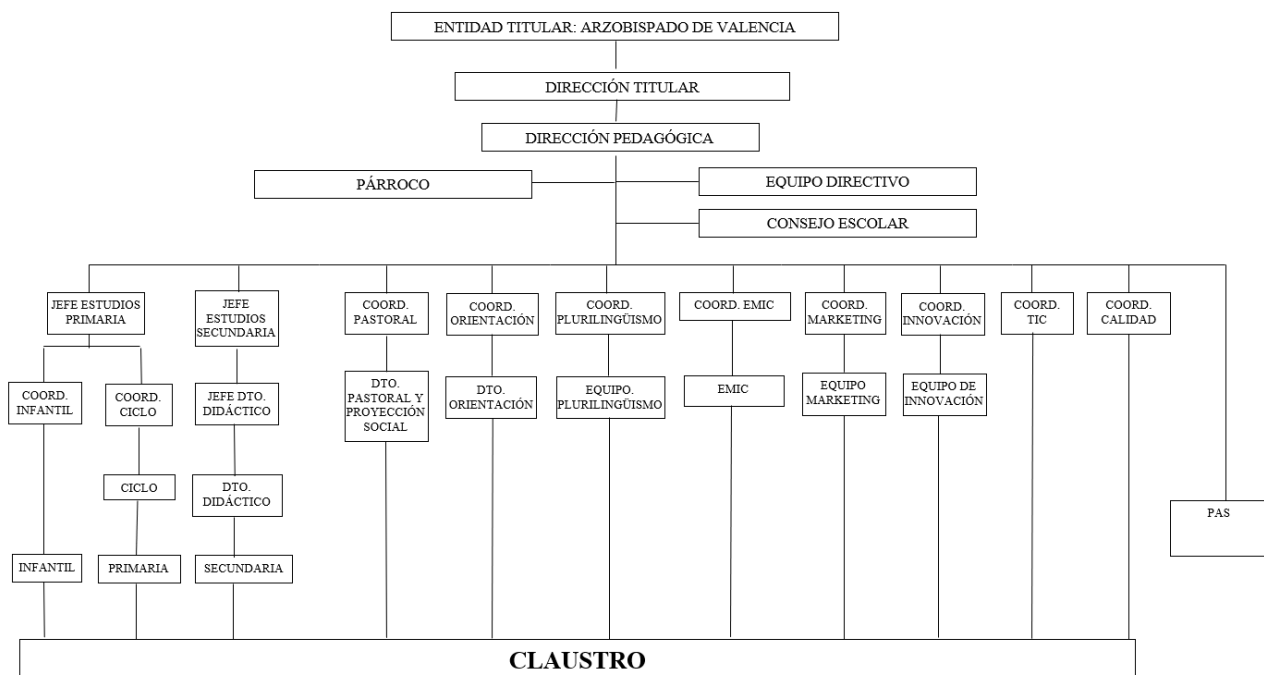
ENTIDAD TITULAR: ARZOBISPADO DE VALENCIA

DIRECCIÓN TITULAR

DIRECCIÓN PEDAGÓGICA

PÁRROCO

EQUIPO DIRECTIVO

CONSEJO ESCOLAR

JEFE ESTUDIOS PRIMARIA

JEFE ESTUDIOS SECUNDARIA

COORD. PASTORAL

COORD. ORIENTACIÓN

COORD. PLURILINGÜISMO

COORD. EMIC

COORD. MARKETING

COORD. INNOVACIÓN

COORD. TIC

COORD. CALIDAD

COORD. INFANTIL

COORD. CICLO

JEFE DTO. DIDÁCTICO

DTO. PASTORAL Y PROYECCIÓN SOCIAL

DTO. ORIENTACIÓN

EQUIPO. PLURILINGÜISMO

EMIC

EQUIPO MARKETING

EQUIPO DE INNOVACIÓN

CICLO

DTO. DIDÁCTICO

PAS

INFANTIL

PRIMARIA

SECUNDARIA

CLAUSTRO